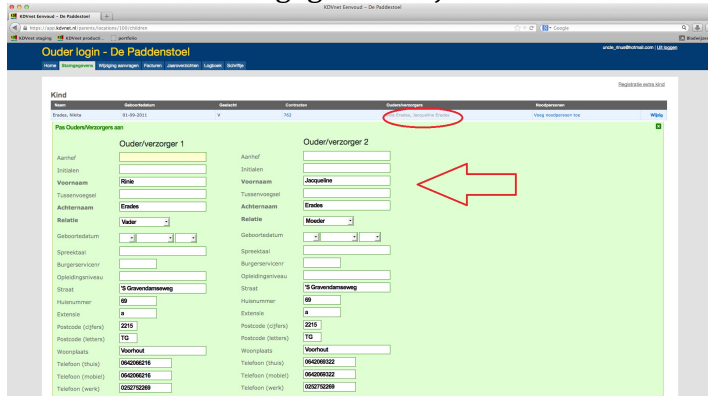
KDVnet Eenvoud - De Paddestoel

KDVnet Eenvoud - De Paddestoel

https://app.kdvnet.nl/parents/locations/100/children

Google

KDVnet staging KDVnet product... portfolio

Bladwijzers

Ouder login - De Paddestoel

uncle_tinus@hotmail.com | Uit loggen

Home Stamgegevens Wijziging aanvragen Facturen Jaaroverzichten Logboek Schriftje

Registratie extra kind

Kind

| Naam | Geboortedatum | Geslacht | Contracten | Ouders/verzorgers | Noodpersonen | |
|---|---|---|---|---|---|---|
| Erades, Nikita | 01-09-2011 | V | 702 | Rinie Erades, Jacqueline Erades | Voeg noodpersoon toe | Wijzig |

Pas Ouders/Verzorgers aan

| | Ouder/verzorger 1 | | Ouder/verzorger 2 |
|---|---|---|---|
| Aanhef | | Aanhef | |
| Initialen | | Initialen | |
| Voornaam | Rinie | Voornaam | Jacqueline |
| Tussenvoegsel | | Tussenvoegsel | |
| Achternaam | Erades | Achternaam | Erades |
| Relatie | Vader | Relatie | Moeder |
| Geboortedatum | | Geboortedatum | |
| Spreektaal | | Spreektaal | |
| Burgerservicenr | | Burgerservicenr | |
| Opleidingniveau | | Opleidingniveau | |
| Straat | 'S Gravendamseweg | Straat | 'S Gravendamseweg |
| Huisnummer | 69 | Huisnummer | 69 |
| Extensie | a | Extensie | a |
| Postcode (cijfers) | 2215 | Postcode (cijfers) | 2215 |
| Postcode (letters) | TG | Postcode (letters) | TG |
| Woonplaats | Voorhout | Woonplaats | Voorhout |
| Telefoon (thuis) | 0642066216 | Telefoon (thuis) | 0642069322 |
| Telefoon (mobiel) | 0642066216 | Telefoon (mobiel) | 0642069322 |
| Telefoon (werk) | 0252752269 | Telefoon (werk) | 0252752269 |